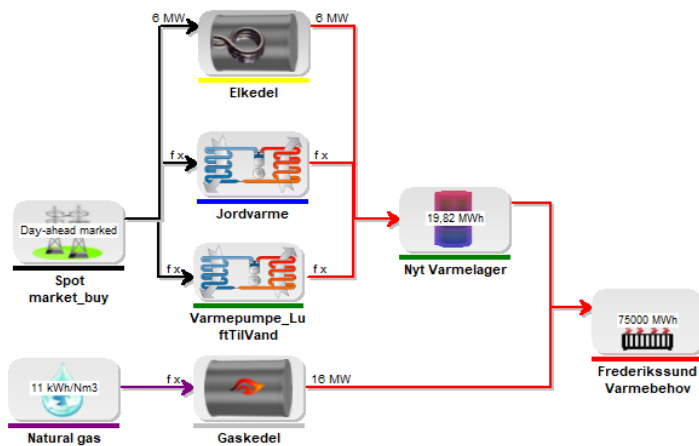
6 MW
6 MW
Elkedel
f x
f x
Jordvarme
Day-ahead marked
Spot market_buy
19,82 MWh
Nyt Varmelager
f x
f x
Varmepumpe_LuftTilVand
75000 MWh
Frederikssund Varmebehov
11 kWh/Nm3
f x
16 MW
Natural gas
Gaskedel